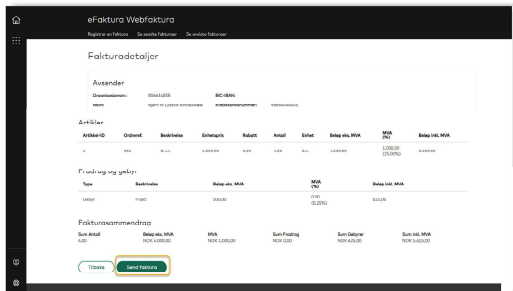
eFaktura Webfaktura

Registrer en faktura Se avviste fakturaer Se avviste fakturaer

Fakturadetaljer

Avsender

Organisasjonsnr.: 884614858 BIC-IBAN:

Navn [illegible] Kontonummer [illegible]

Artikler

| Artikkel-ID | Ordreref. | Beskrivelse | Enhetspris | Rabatt | Antall | Enhet | Beløp eks. MVA | MVA (%) | Beløp inkl. MVA |
|---|---|---|---|---|---|---|---|---|---|
| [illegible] | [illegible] | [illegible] | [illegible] | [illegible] | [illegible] | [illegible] | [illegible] | 1.000,00 (25,00%) | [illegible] |

Frakt og gebyr:

| Type | Beskrivelse | Beløp eks. MVA | MVA (%) | Beløp inkl. MVA |
|---|---|---|---|---|
| Gebyr | Frakt | 500,00 | 0,00 (0,25%) | 625,00 |

Fakturasammendrag

| Sum Antall | Beløp eks. MVA | MVA | Sum Fradrag | Sum Gebyrer | Sum inkl. MVA |
|---|---|---|---|---|---|
| 4,00 | NOK 4.000,00 | NOK 1.000,00 | NOK 0,00 | NOK 625,00 | NOK 5.625,00 |

Tilbake Send faktura